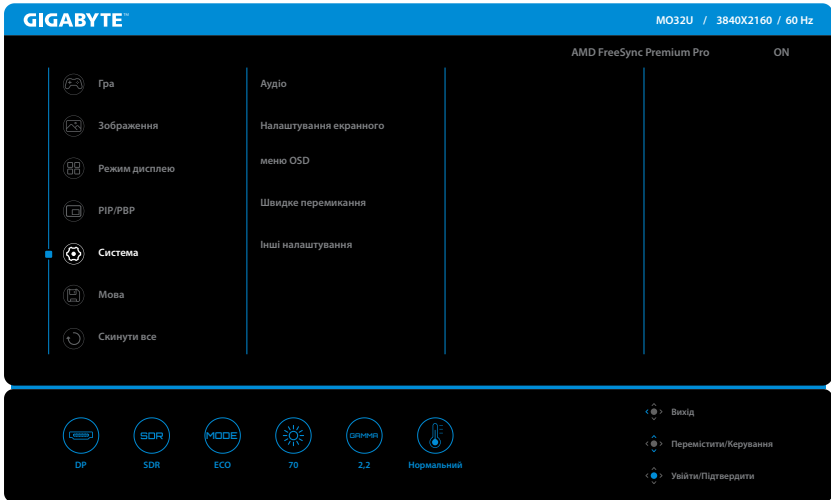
GIGABYTE™

MO32U / 3840X2160 / 60 Hz

AMD FreeSync Premium Pro ON

Гра
Зображення
Режим дисплею
PIP/PBP
Система
Мова
Скинути все

Аудіо
Налаштування екранного меню OSD
Швидке перемикання
Інші налаштування

DP
SDR
SDR
MODE
ECO
70
GAMMA
2,2
Нормальний

Вихід
Перемістити/Керування
Увійти/Підтвердити